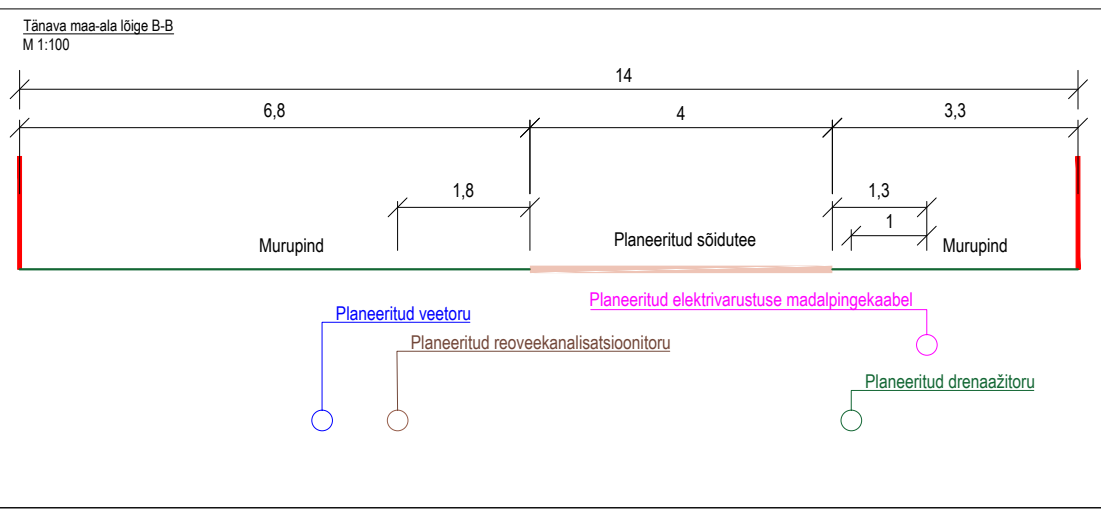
Tänava maa-ala lõige B-B
M 1:100

14

6,8

4

3,3

1,8

1,3

1

Murupind

Planeeritud sõidutee

Murupind

Planeeritud elektrivarustuse madalpingekaabel

Planeeritud veetoru

Planeeritud reoveekanalisatsioonitoru

Planeeritud drenaažitoru